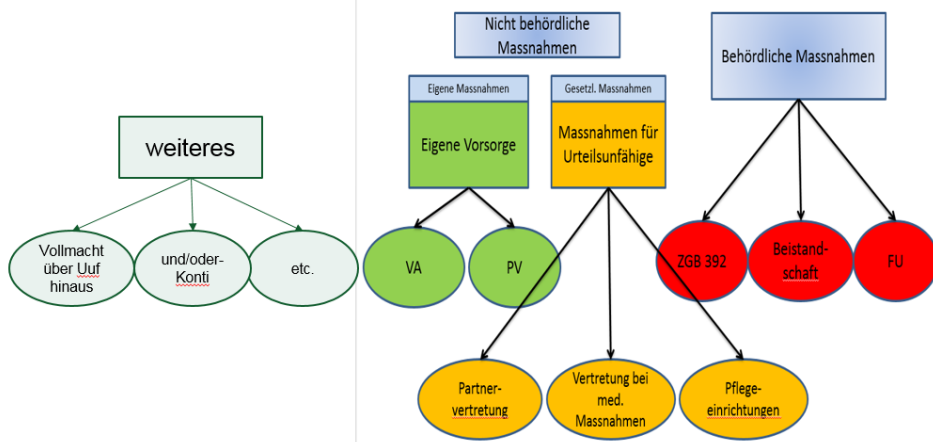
weiteres

Vollmacht über Uuf hinaus

und/oder-Konti

etc.

Nicht behördliche Massnahmen

Eigene Massnahmen

Eigene Vorsorge

Gesetzl. Massnahmen

Massnahmen für Urteilsunfähige

VA

PV

Partner-vertretung

Vertretung bei med. Massnahmen

Pflege-einrichtungen

Behördliche Massnahmen

ZGB 392

Beistand-schaft

FU